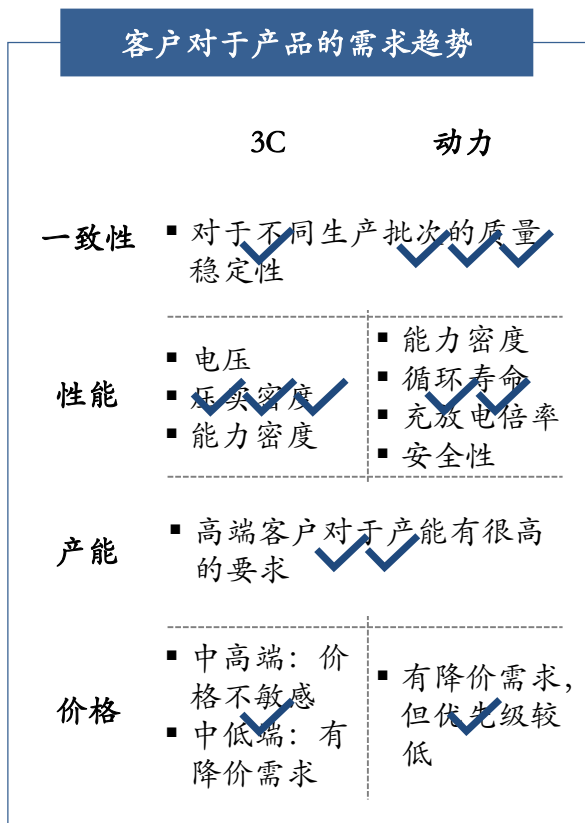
客户对于产品的需求趋势

3C
动力

一致性
▪ 对于不同生产批次的质量稳定性

性能
▪ 电压
▪ 压实密度
▪ 能力密度

▪ 能力密度
▪ 循环寿命
▪ 充放电倍率
▪ 安全性

产能
▪ 高端客户对于产能有很高的要求

价格
▪ 中高端：价格不敏感
▪ 中低端：有降价需求

▪ 有降价需求，但优先级较低